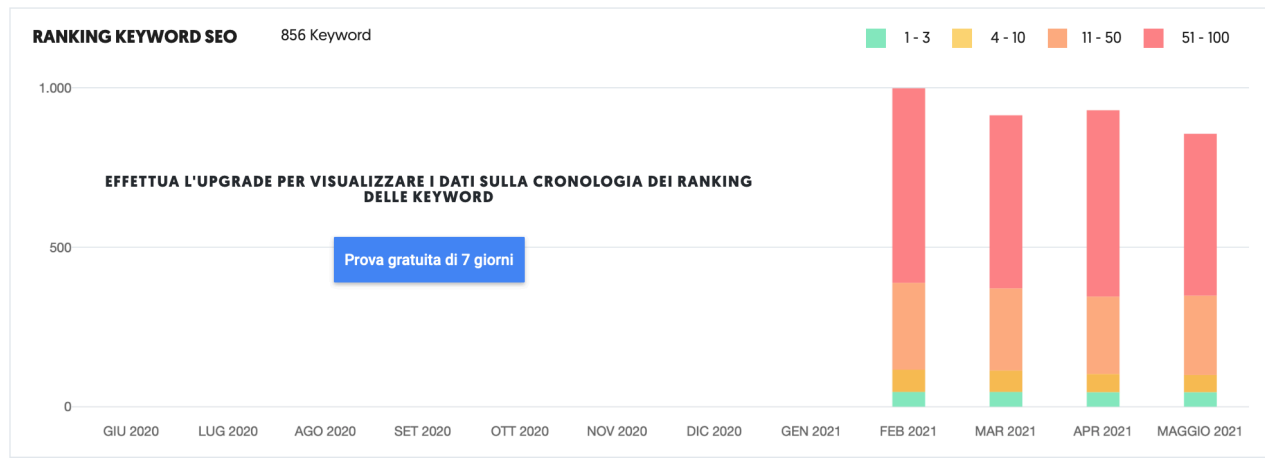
RANKING KEYWORD SEO

856 Keyword

1 - 3
4 - 10
11 - 50
51 - 100

1.000
500
0

EFFETTUA L'UPGRADE PER VISUALIZZARE I DATI SULLA CRONOLOGIA DEI RANKING DELLE KEYWORD

Prova gratuita di 7 giorni

GIU 2020
LUG 2020
AGO 2020
SET 2020
OTT 2020
NOV 2020
DIC 2020
GEN 2021
FEB 2021
MAR 2021
APR 2021
MAGGIO 2021